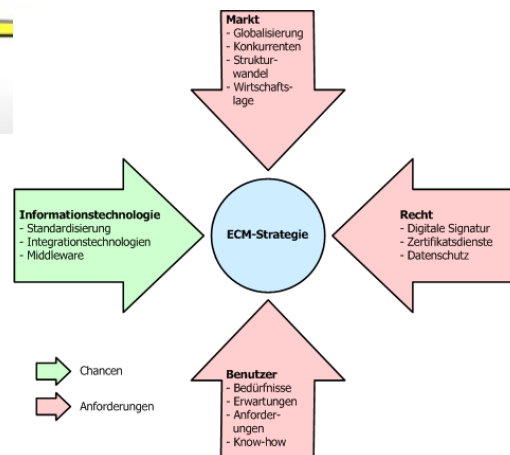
Markt
- Globalisierung
- Konkurrenten
- Strukturwandel
- Wirtschaftslage

Informationstechnologie
- Standardisierung
- Integrationstechnologien
- Middleware

ECM-Strategie

Recht
- Digitale Signatur
- Zertifikatsdienste
- Datenschutz

Chancen

Anforderungen

Benutzer
- Bedürfnisse
- Erwartungen
- Anforderungen
- Know-how